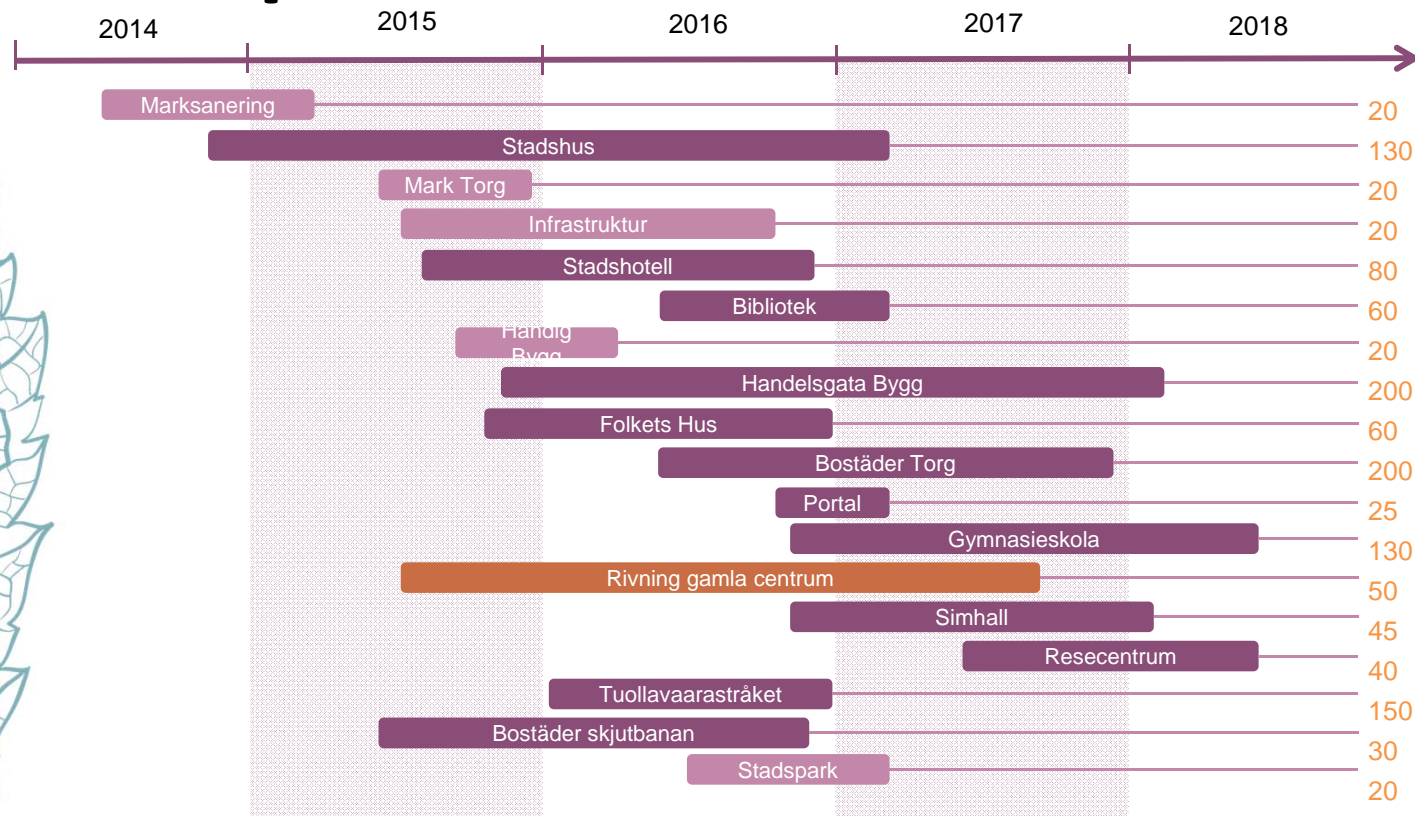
2014 2015 2016 2017 2018

| | |
|---|---|
| Marksanering | 20 |
| Stadshus | 130 |
| Mark Torg | 20 |
| Infrastruktur | 20 |
| Stadshotell | 80 |
| Bibliotek | 60 |
| Handig Bygg | 20 |
| Handelsgata Bygg | 200 |
| Folkets Hus | 60 |
| Bostäder Torg | 200 |
| Portal | 25 |
| Gymnasieskola | 130 |
| Rivning gamla centrum | 50 |
| Simhall | 45 |
| Resecentrum | 40 |
| Tuollavaarastråket | 150 |
| Bostäder skjutbanan | 30 |
| Stadspark | 20 |